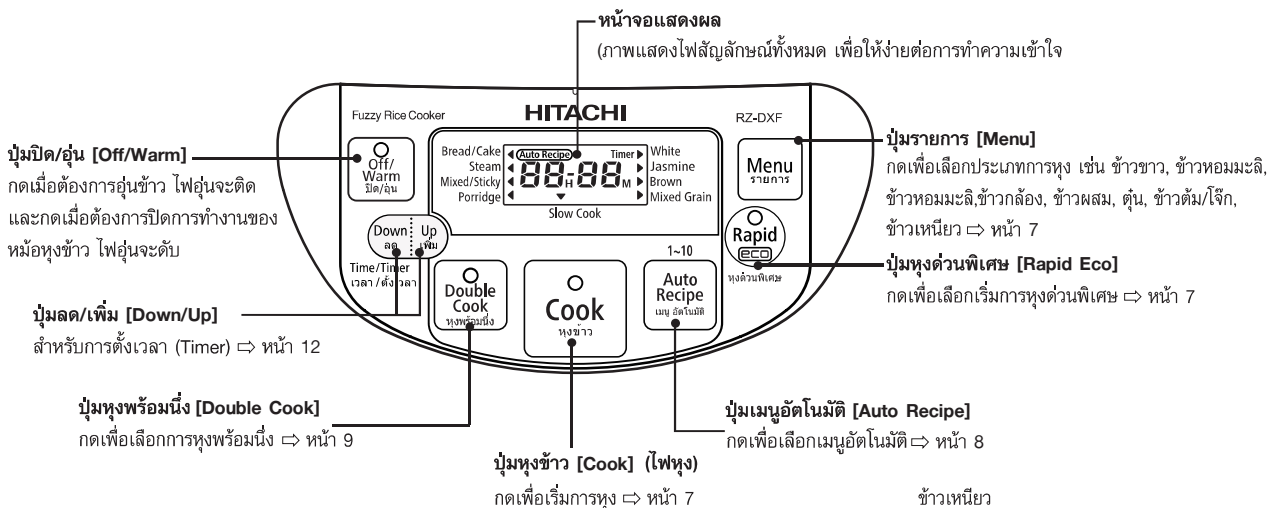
หน้าจอแสดงผล
(ภาพแสดงไฟสัญลักษณ์ทั้งหมด เพื่อให้ง่ายต่อการทำความเข้าใจ

Fuzzy Rice Cooker
HITACHI
RZ-DXF

ปุ่มปิด/อุ่น [Off/Warm]
กดเมื่อต้องการอุ่นข้าว ไฟอุ่นจะติด และกดเมื่อต้องการปิดการทำงานของหม้อหุงข้าว ไฟอุ่นจะดับ

Off/ Warm ปิด/อุ่น

Bread/Cake
Steam
Mixed/Sticky
Porridge
Auto Recipe
Timer
88H88M
White
Jasmine
Brown
Mixed Grain
Slow Cook

Down ลด
Up เพิ่ม
Time/Timer เวลา / ตั้งเวลา

Menu รายการ

ปุ่มรายการ [Menu]
กดเพื่อเลือกประเภทการหุง เช่น ข้าวขาว, ข้าวหอมมะลิ, ข้าวหอมมะลิ,ข้าวกล้อง, ข้าวผสม, ตุ๋น, ข้าวต้ม/โจ๊ก, ข้าวเหนียว ⇨ หน้า 7

Rapid eco หุงด่วนพิเศษ

ปุ่มหุงด่วนพิเศษ [Rapid Eco]
กดเพื่อเลือกเริ่มการหุงด่วนพิเศษ ⇨ หน้า 7

1~10

Double Cook หุงพร้อมนึ่ง
Cook หุงข้าว
Auto Recipe เมนู อัตโนมัติ

ปุ่มลด/เพิ่ม [Down/Up]
สำหรับการตั้งเวลา (Timer) ⇨ หน้า 12

ปุ่มหุงพร้อมนึ่ง [Double Cook]
กดเพื่อเลือกการหุงพร้อมนึ่ง ⇨ หน้า 9

ปุ่มเมนูอัตโนมัติ [Auto Recipe]
กดเพื่อเลือกเมนูอัตโนมัติ⇨ หน้า 8

ปุ่มหุงข้าว [Cook] (ไฟหุง)
กดเพื่อเริ่มการหุง ⇨ หน้า 7

ข้าวเหนียว